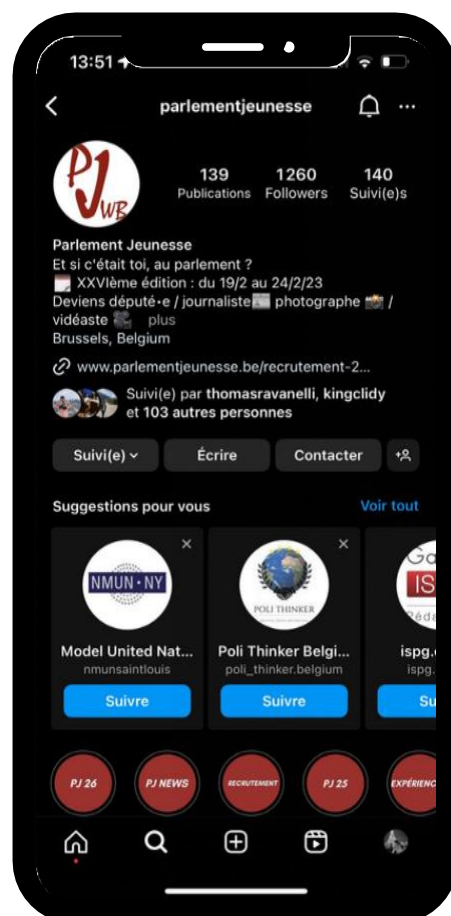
13:51

parlementjeunesse

PJ WB

139 Publications
1260 Followers
140 Suivi(e)s

Parlement Jeunesse
Et si c'était toi, au parlement ?
XXVIème édition : du 19/2 au 24/2/23
Deviens député·e / journaliste photographe / vidéaste ... plus
Brussels, Belgium

www.parlementjeunesse.be/recrutement-2...

Suivi(e) par thomasravanelli, kingclidy et 103 autres personnes

Suivi(e) Écrire Contacter

Suggestions pour vous Voir tout

NMUN·NY
Model United Nat...
nmunsaintlouis
Suivre

POLI THINKER
Poli Thinker Belgi...
poli_thinker.belgium
Suivre

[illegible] IS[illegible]
ispg.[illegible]
ispg.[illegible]
Su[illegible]

PJ 26 PJ NEWS RECRUTEMENT PJ 25 EXPÉRIENC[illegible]